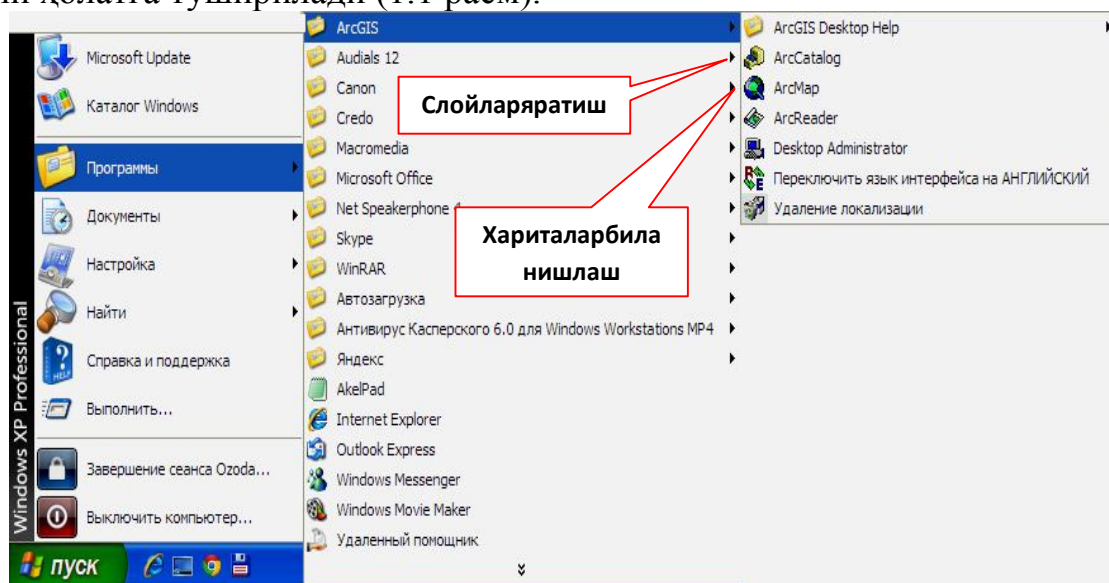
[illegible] ҳолатга туширилади (1.1-расм).

Microsoft Update
Каталог Windows
Программы
Документы
Настройка
Найти
Справка и поддержка
Выполнить...
Завершение сеанса Ozoda...
Выключить компьютер...
Windows XP Professional
пуск

ArcGIS
Audials 12
Canon
Credo
Macromedia
Microsoft Office
Net Speakerphone 4
Skype
WinRAR
Автозагрузка
Антивирус Касперского 6.0 для Windows Workstations MP4
Яндекс
AkelPad
Internet Explorer
Outlook Express
Windows Messenger
Windows Movie Maker
Удаленный помощник

ArcGIS Desktop Help
ArcCatalog
ArcMap
ArcReader
Desktop Administrator
Переключить язык интерфейса на АНГЛИЙСКИЙ
Удаление локализации

Слойляряратиш

Хариталарбила нишлаш